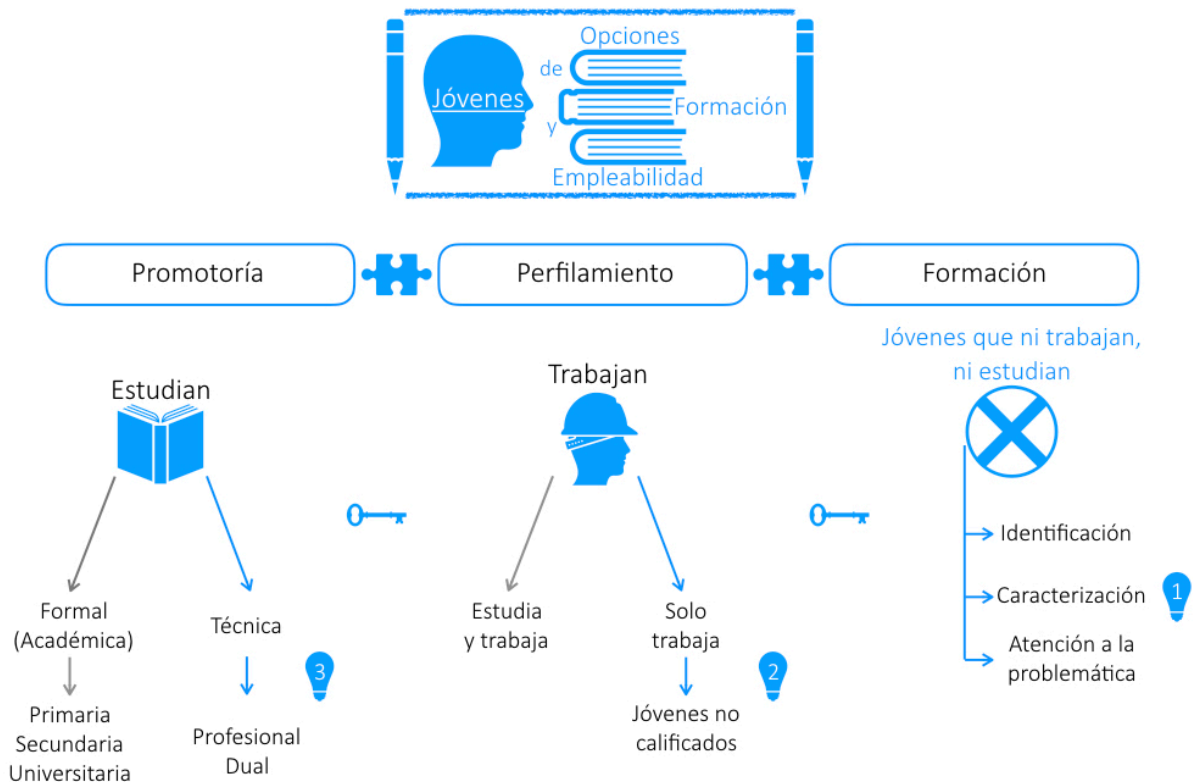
Jóvenes de Opciones y Formación Empleabilidad

Promotoría

Perfilamiento

Formación

Estudian

Formal (Académica)

Primaria Secundaria Universitaria

Técnica

Profesional Dual

3

Trabajan

Estudia y trabaja

Solo trabaja

Jóvenes no calificados

2

Jóvenes que ni trabajan, ni estudian

Identificación

Caracterización

1

Atención a la problemática